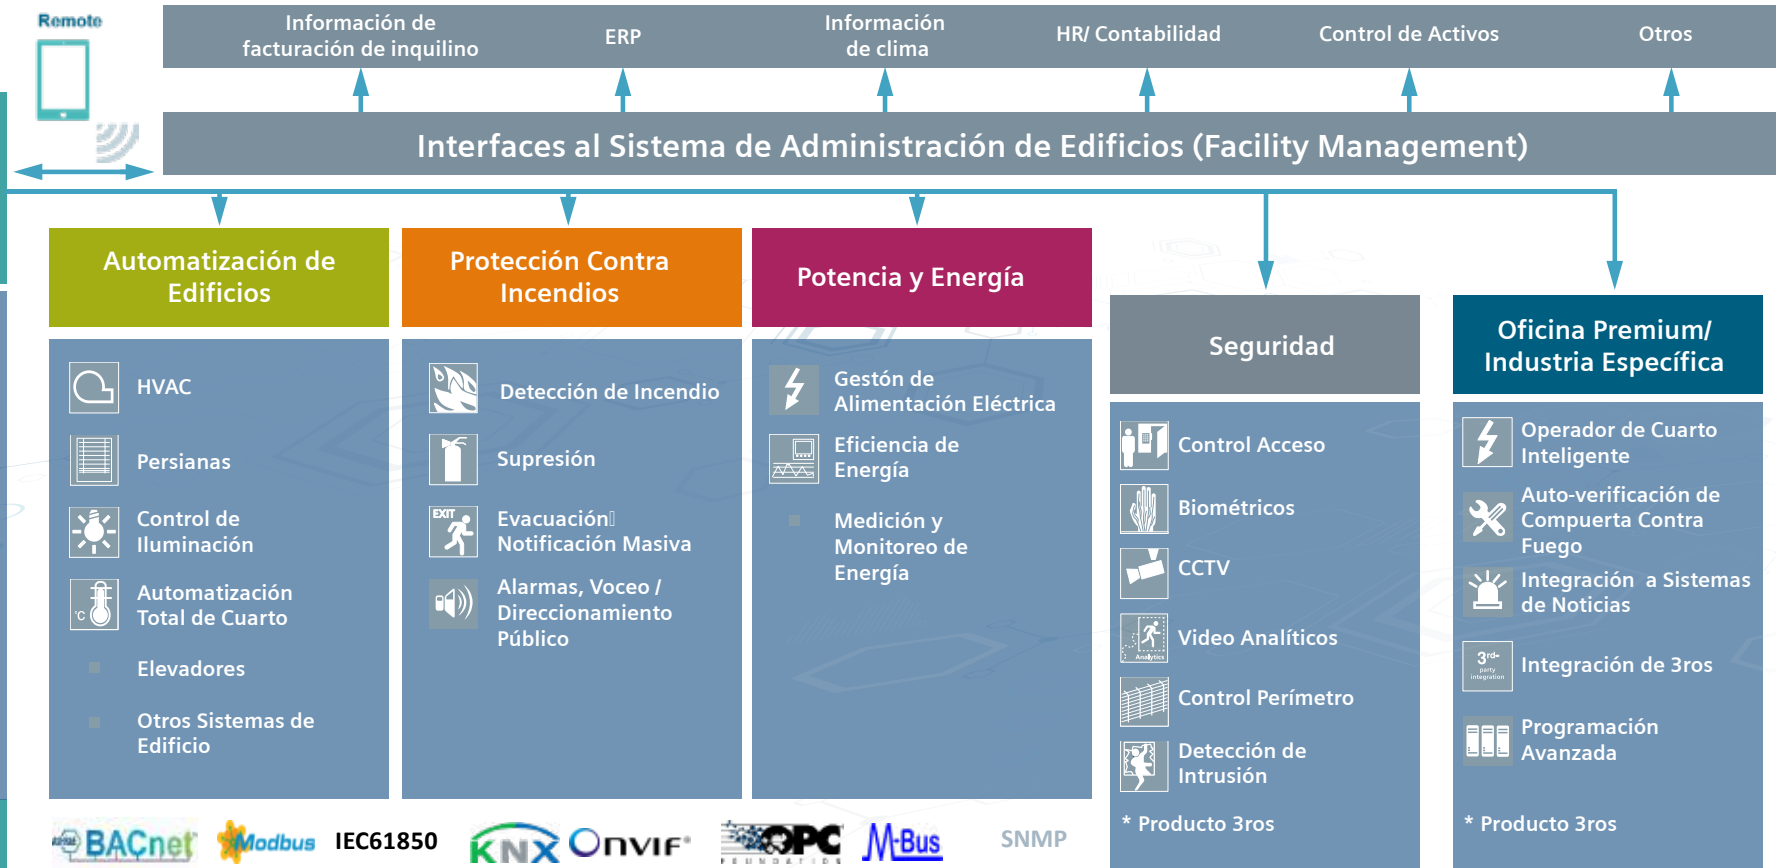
Remote

Información de facturación de inquilino

ERP

Información de clima

HR/ Contabilidad

Control de Activos

Otros

Interfaces al Sistema de Administración de Edificios (Facility Management)

Automatización de Edificios

HVAC

Persianas

Control de Iluminación

°C

Automatización Total de Cuarto

Elevadores

Otros Sistemas de Edificio

Protección Contra Incendios

Detección de Incendio

Supresión

EXIT

Evacuación Notificación Masiva

Alarmas, Voceo / Direccionamiento Público

Potencia y Energía

Gestón de Alimentación Eléctrica

Eficiencia de Energía

Medición y Monitoreo de Energía

Seguridad

Control Acceso

Biométricos

CCTV

Analytics

Video Analíticos

Control Perímetro

Detección de Intrusión

* Producto 3ros

Oficina Premium/ Industria Específica

Operador de Cuarto Inteligente

Auto-verificación de Compuerta Contra Fuego

Integración a Sistemas de Noticias

3rd-party integration

Integración de 3ros

Programación Avanzada

* Producto 3ros

BACnet Modbus IEC61850 KNX Onvif OPC FOUNDATION M-Bus SNMP